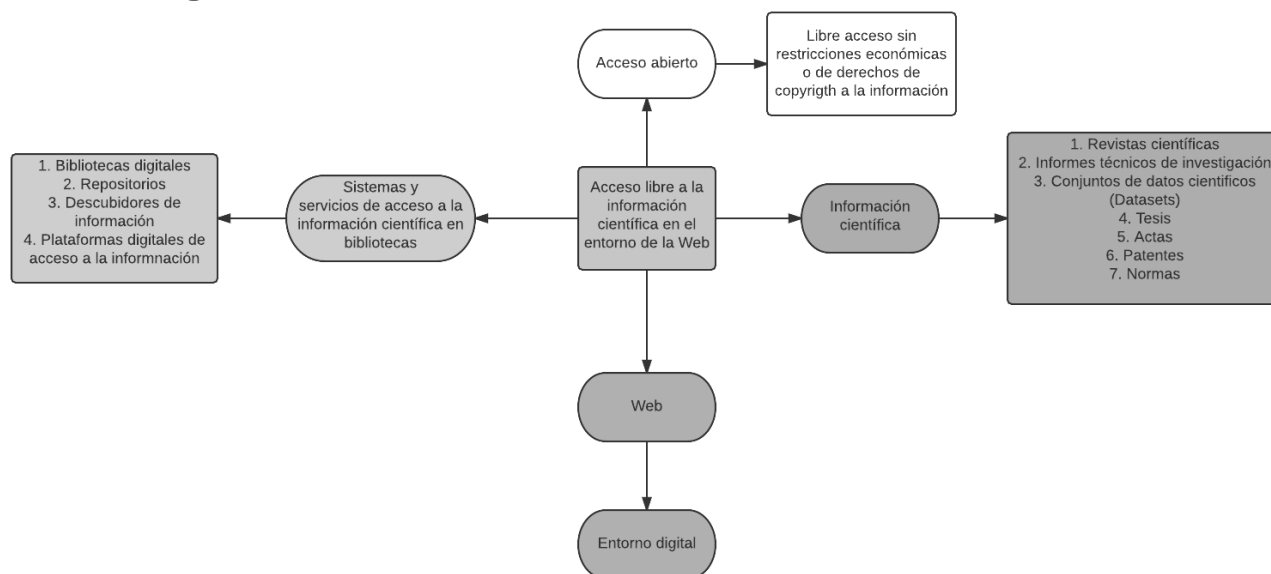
Acceso abierto

Libre acceso sin restricciones económicas o de derechos de copyrigth a la información

1. Bibliotecas digitales
2. Repositorios
3. Descubidores de información
4. Plataformas digitales de acceso a la informnación

Sistemas y servicios de acceso a la información científica en bibliotecas

Acceso libre a la información científica en el entorno de la Web

Información científica

1. Revistas científicas
2. Informes técnicos de investigación
3. Conjuntos de datos cientificos (Datasets)
4. Tesis
5. Actas
6. Patentes
7. Normas

Web

Entorno digital